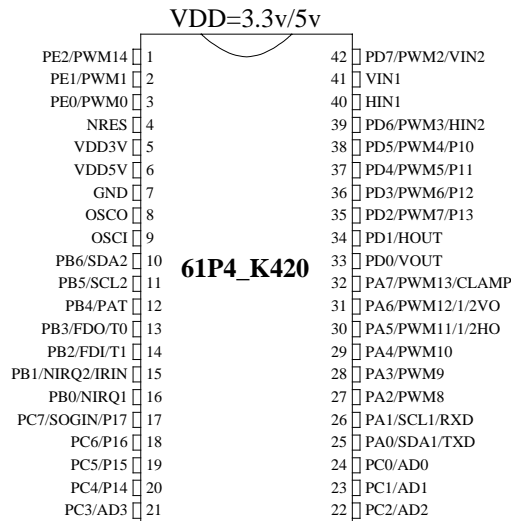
VDD=3.3v/5v

PE2/PWM14 1
PE1/PWM1 2
PE0/PWM0 3
NRES 4
VDD3V 5
VDD5V 6
GND 7
OSCO 8
OSCI 9
PB6/SDA2 10
PB5/SCL2 11
PB4/PAT 12
PB3/FDO/T0 13
PB2/FDI/T1 14
PB1/NIRQ2/IRIN 15
PB0/NIRQ1 16
PC7/SOGIN/P17 17
PC6/P16 18
PC5/P15 19
PC4/P14 20
PC3/AD3 21

61P4_K420

42 PD7/PWM2/VIN2
41 VIN1
40 HIN1
39 PD6/PWM3/HIN2
38 PD5/PWM4/P10
37 PD4/PWM5/P11
36 PD3/PWM6/P12
35 PD2/PWM7/P13
34 PD1/HOUT
33 PD0/VOUT
32 PA7/PWM13/CLAMP
31 PA6/PWM12/1/2VO
30 PA5/PWM11/1/2HO
29 PA4/PWM10
28 PA3/PWM9
27 PA2/PWM8
26 PA1/SCL1/RXD
25 PA0/SDA1/TXD
24 PC0/AD0
23 PC1/AD1
22 PC2/AD2